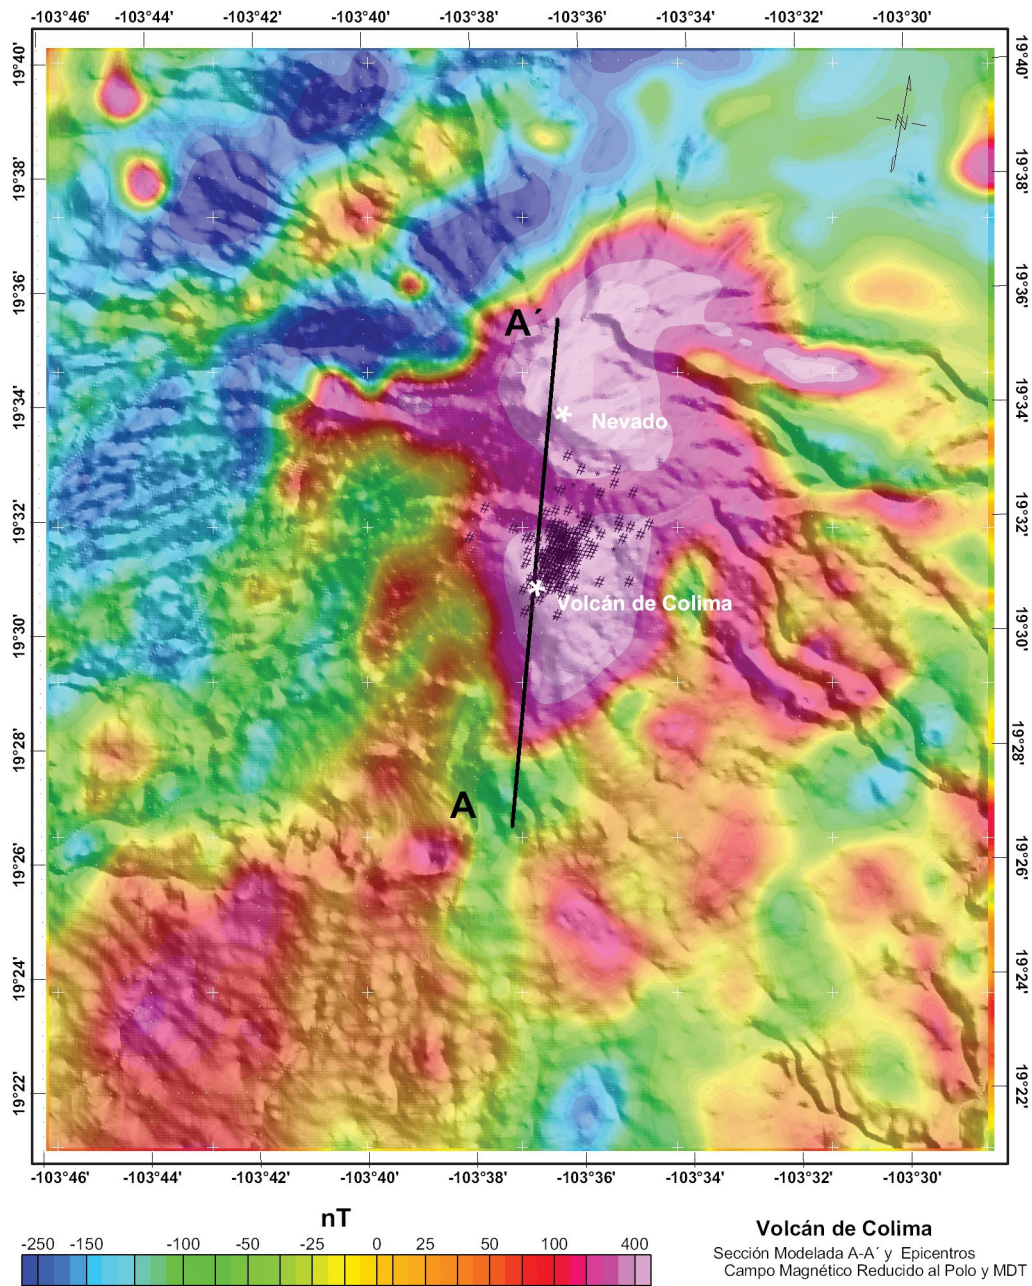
-103°46' -103°44' -103°42' -103°40' -103°38' -103°36' -103°34' -103°32' -103°30'

19°40'
19°38'
19°36'
19°34'
19°32'
19°30'
19°28'
19°26'
19°24'
19°22'

19°40'
19°38'
19°36'
19°34'
19°32'
19°30'
19°28'
19°26'
19°24'
19°22'

N

A´

Nevado

Volcán de Colima

A

-103°46' -103°44' -103°42' -103°40' -103°38' -103°36' -103°34' -103°32' -103°30'

nT

-250 -150 -100 -50 -25 0 25 50 100 400

Volcán de Colima
Sección Modelada A-A´ y Epicentros
Campo Magnético Reducido al Polo y MDT